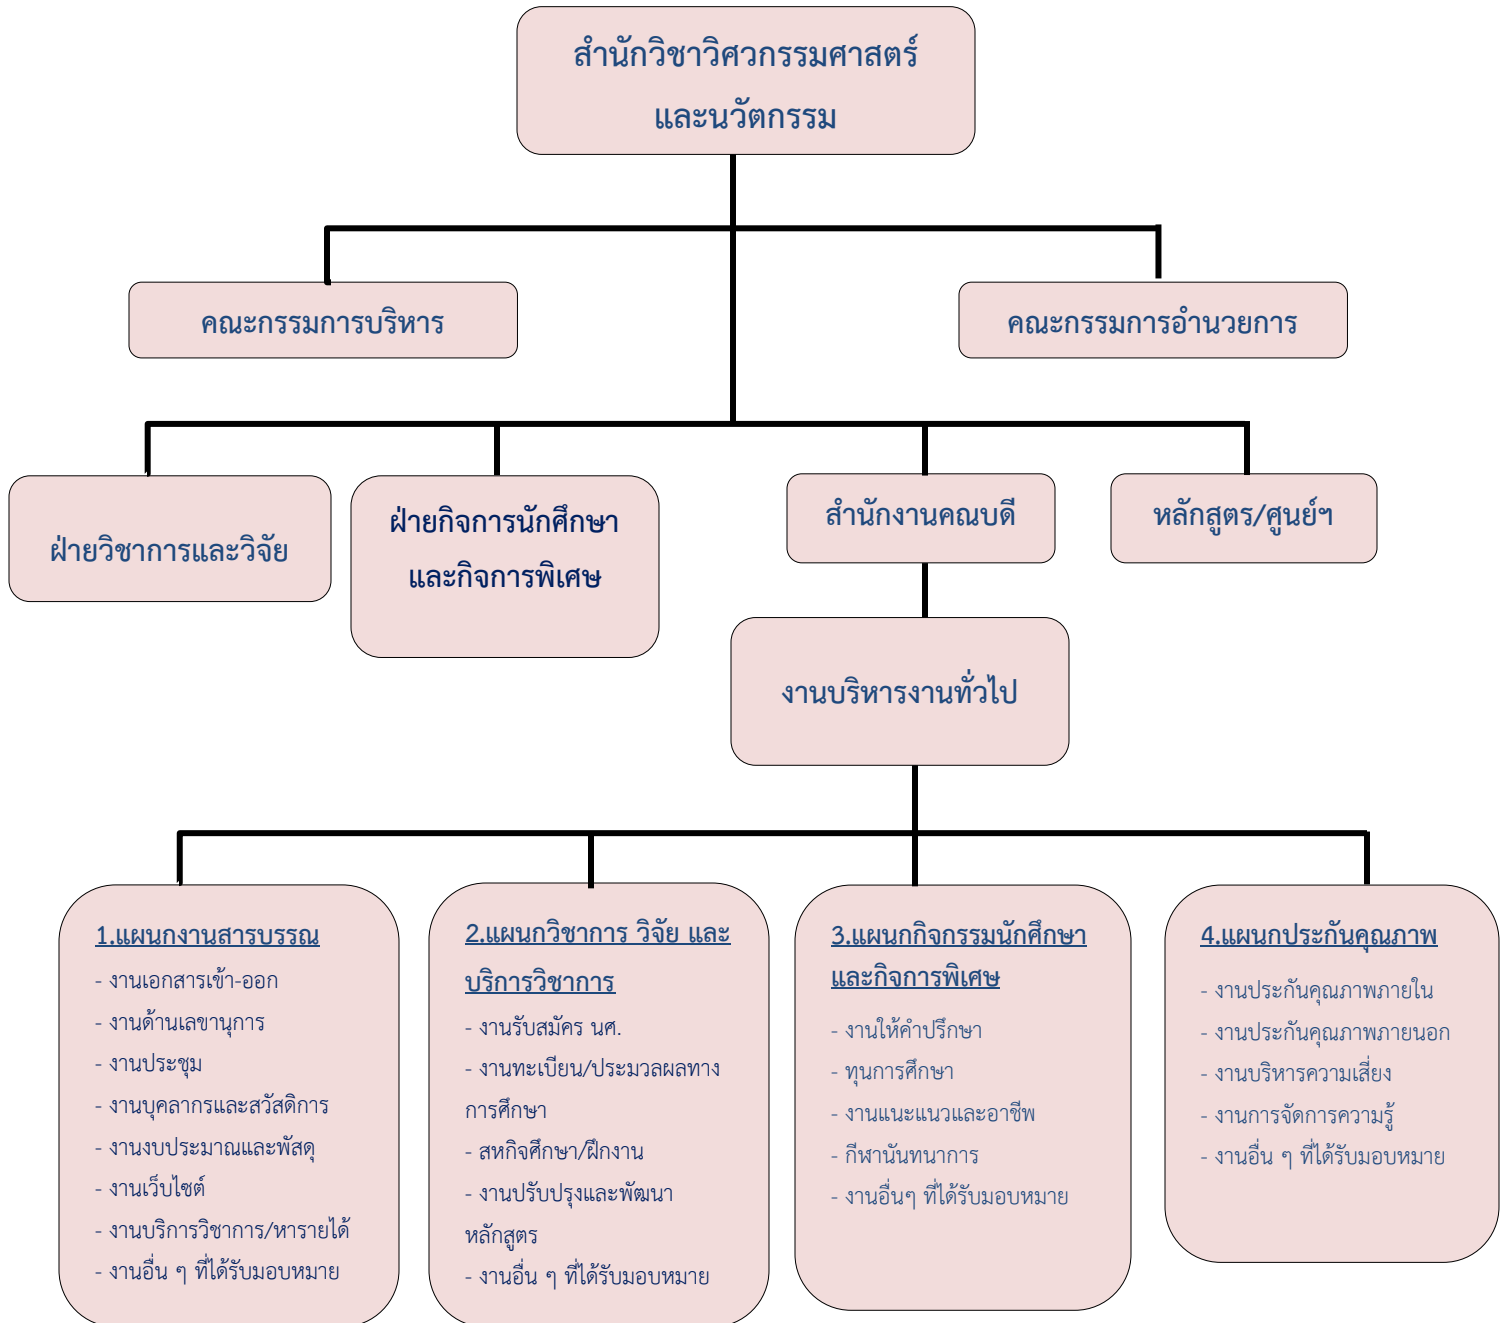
สำนักวิชาวิศวกรรมศาสตร์และนวัตกรรม

คณะกรรมการบริหาร

คณะกรรมการอำนวยการ

ฝ่ายวิชาการและวิจัย

ฝ่ายกิจการนักศึกษาและกิจการพิเศษ

สำนักงานคณบดี

หลักสูตร/ศูนย์ฯ

งานบริหารงานทั่วไป

1.แผนกงานสารบรรณ
- งานเอกสารเข้า-ออก
- งานด้านเลขานุการ
- งานประชุม
- งานบุคลากรและสวัสดิการ
- งานงบประมาณและพัสดุ
- งานเว็บไซต์
- งานบริการวิชาการ/หารายได้
- งานอื่น ๆ ที่ได้รับมอบหมาย

2.แผนกวิชาการ วิจัย และบริการวิชาการ
- งานรับสมัคร นศ.
- งานทะเบียน/ประมวลผลทางการศึกษา
- สหกิจศึกษา/ฝึกงาน
- งานปรับปรุงและพัฒนาหลักสูตร
- งานอื่น ๆ ที่ได้รับมอบหมาย

3.แผนกกิจกรรมนักศึกษาและกิจการพิเศษ
- งานให้คำปรึกษา
- ทุนการศึกษา
- งานแนะแนวและอาชีพ
- กีฬานันทนาการ
- งานอื่นๆ ที่ได้รับมอบหมาย

4.แผนกประกันคุณภาพ
- งานประกันคุณภาพภายใน
- งานประกันคุณภาพภายนอก
- งานบริหารความเสี่ยง
- งานการจัดการความรู้
- งานอื่น ๆ ที่ได้รับมอบหมาย